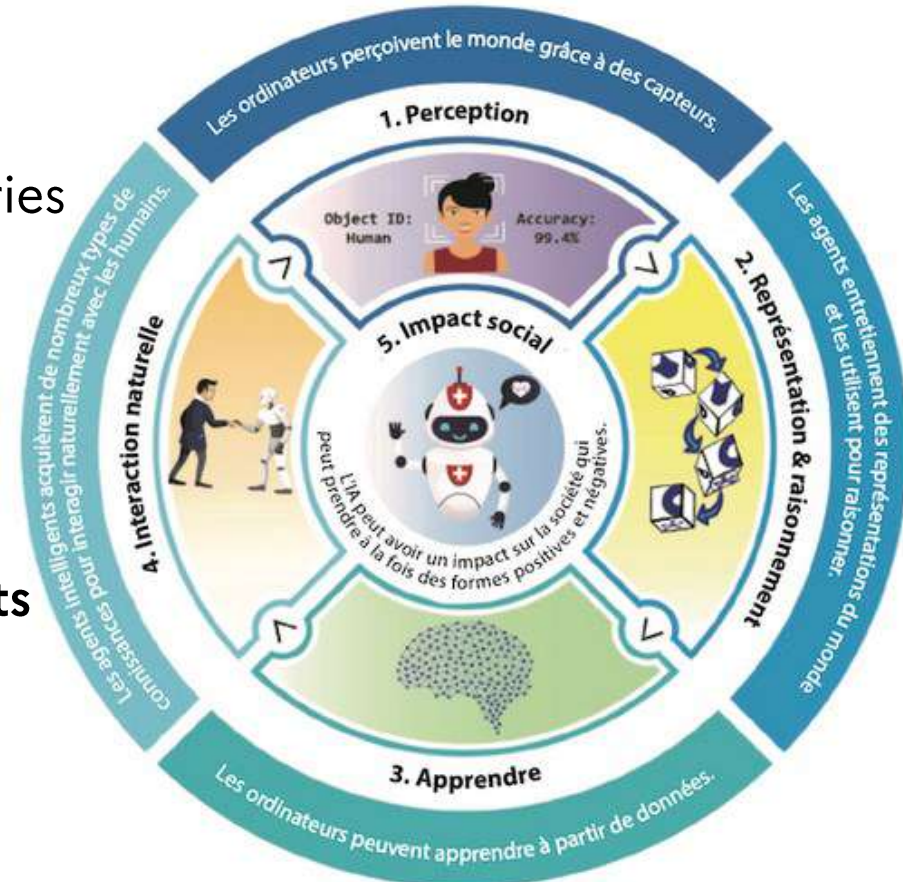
ries

ts

Les ordinateurs perçoivent le monde grâce à des capteurs.

1. Perception

Object ID: Human

Accuracy: 99.4%

Les agents entretiennent des représentations du monde et les utilisent pour raisonner.

2. Représentation & raisonnement

5. Impact social

L'IA peut avoir un impact sur la société qui peut prendre à la fois des formes positives et négatives.

3. Apprendre

Les ordinateurs peuvent apprendre à partir de données.

4. Interaction naturelle

Les agents intelligents acquièrent de nombreux types de connaissances pour interagir naturellement avec les humains.